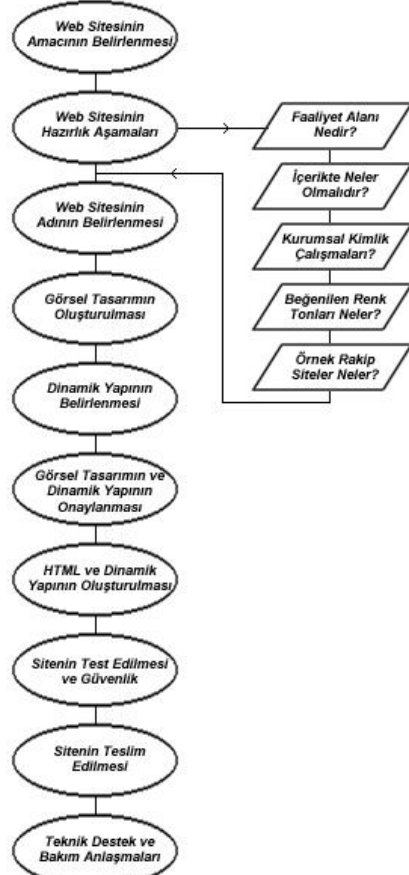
Web Sitesinin Amacının Belirlenmesi

Web Sitesinin Hazırlık Aşamaları

Faaliyet Alanı Nedir?

İçerikte Neler Olmalıdır?

Kurumsal Kimlik Çalışmaları?

Beğenilen Renk Tonları Neler?

Örnek Rakip Siteler Neler?

Web Sitesinin Adının Belirlenmesi

Görsel Tasarımın Oluşturulması

Dinamik Yapının Belirlenmesi

Görsel Tasarımın ve Dinamik Yapının Onaylanması

HTML ve Dinamik Yapının Oluşturulması

Sitenin Test Edilmesi ve Güvenlik

Sitenin Teslim Edilmesi

Teknik Destek ve Bakım Anlaşmaları